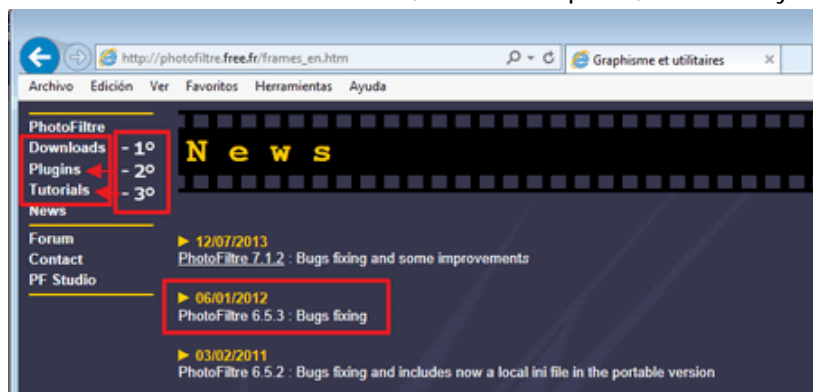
http://photofiltre.free.fr/frames_en.htm

Graphisme et utilitaires

Archivo Edición Ver Favoritos Herramientas Ayuda

PhotoFiltre
Downloads - 1º
Plugins - 2º
Tutorials - 3º
News

Forum
Contact
PF Studio

N e w s

► 12/07/2013
PhotoFiltre 7.1.2 : Bugs fixing and some improvements

► 06/01/2012
PhotoFiltre 6.5.3 : Bugs fixing

► 03/02/2011
PhotoFiltre 6.5.2 : Bugs fixing and includes now a local ini file in the portable version